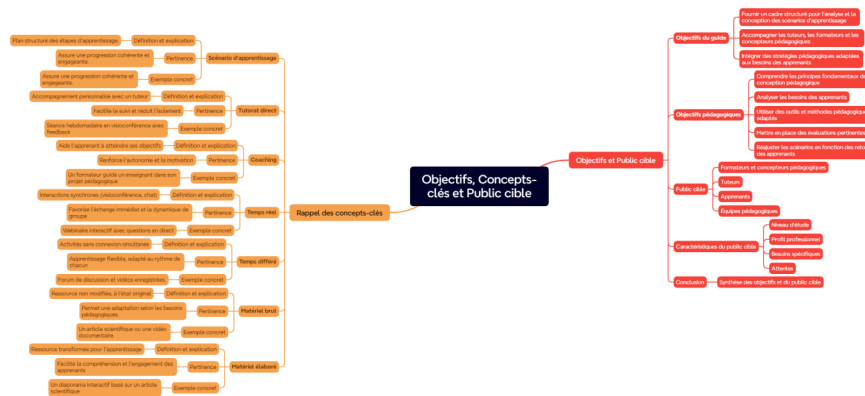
Objectifs, Concepts-clés et Public cible

Rappel des concepts-clés

Scénario d'apprentissage
Définition et explication
Plan structuré des étapes d'apprentissage
Pertinence
Assure une progression cohérente et engageante.
Exemple concret
Assure une progression cohérente et engageante.

Tutorat direct
Définition et explication
Accompagnement personnalisé avec un tuteur
Pertinence
Facilite le suivi et réduit l'isolement
Exemple concret
Séance hebdomadaire en visioconférence avec feedback

Coaching
Définition et explication
Aide l'apprenant à atteindre ses objectifs
Pertinence
Renforce l'autonomie et la motivation
Exemple concret
Un formateur guide un enseignant dans son projet pédagogique

Temps réel
Définition et explication
Interactions synchrones (visioconférence, chat)
Pertinence
Favorise l'échange immédiat et la dynamique de groupe
Exemple concret
Webinaire interactif avec questions en direct

Temps différé
Définition et explication
Activités sans connexion simultanée
Pertinence
Apprentissage flexible, adapté au rythme de chacun
Exemple concret
Forum de discussion et vidéos enregistrées

Matériel brut
Définition et explication
Ressource non modifiée, à l'état original
Pertinence
Permet une adaptation selon les besoins pédagogiques
Exemple concret
Un article scientifique ou une vidéo documentaire

Matériel élaboré
Définition et explication
Ressource transformée pour l'apprentissage
Pertinence
Facilite la compréhension et l'engagement des apprenants
Exemple concret
Un diaporama interactif basé sur un article scientifique

Objectifs et Public cible

Objectifs du guide
Fournir un cadre structuré pour l'analyse et la conception des scénarios d'apprentissage
Accompagner les tuteurs, les formateurs et les concepteurs pédagogiques
Intégrer des stratégies pédagogiques adaptées aux besoins des apprenants

Objectifs pédagogiques
Comprendre les principes fondamentaux de conception pédagogique
Analyser les besoins des apprenants
Utiliser des outils et méthodes pédagogiques adaptés
Mettre en place des évaluations pertinentes
Réajuster les scénarios en fonction des retours des apprenants

Public cible
Formateurs et concepteurs pédagogiques
Tuteurs
Apprenants
Équipes pédagogiques

Caractéristiques du public cible
Niveau d'étude
Profil professionnel
Besoins spécifiques
Attentes

Conclusion
Synthèse des objectifs et du public cible